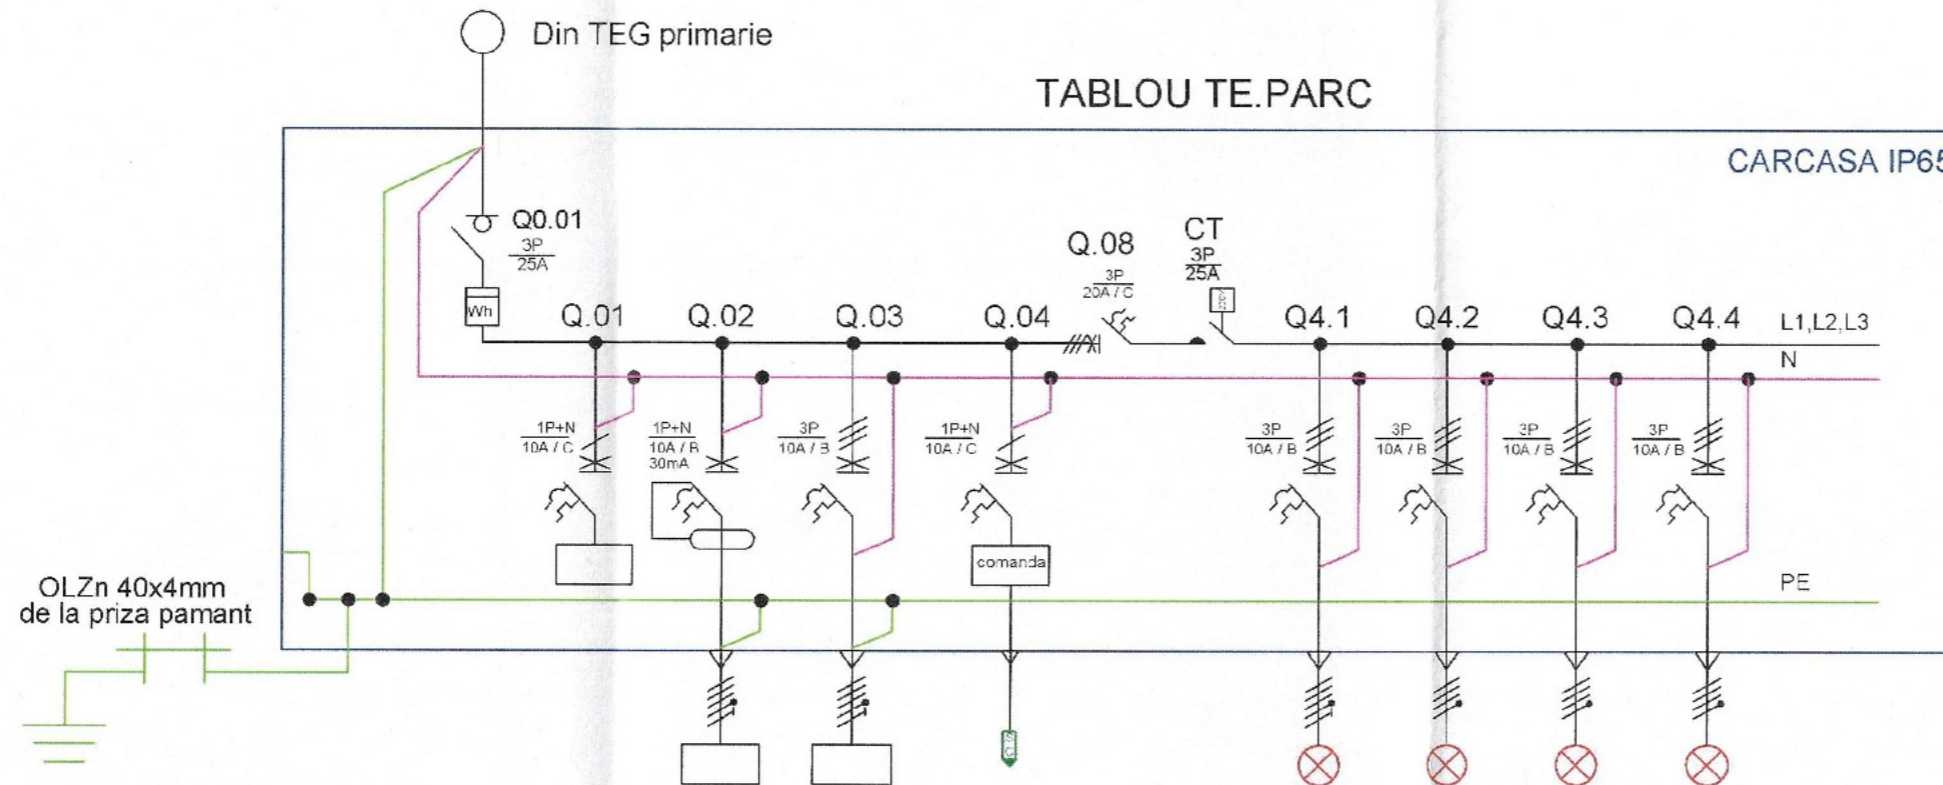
Din TEG primarie

TABLOU TE.PARC

CARCASA IP65

Q0.01
$\frac{3P}{25A}$

Wh

Q.01 Q.02 Q.03 Q.04

Q.08
$\frac{3P}{20A / C}$

CT
$\frac{3P}{25A}$

Q4.1 Q4.2 Q4.3 Q4.4

L1,L2,L3

N

$\frac{1P+N}{10A / C}$

$\frac{1P+N}{10A / B}$
30mA

$\frac{3P}{10A / B}$

$\frac{1P+N}{10A / C}$

$\frac{3P}{10A / B}$

$\frac{3P}{10A / B}$

$\frac{3P}{10A / B}$

$\frac{3P}{10A / B}$

comanda

PE

OLZn 40x4mm
de la priza pamant